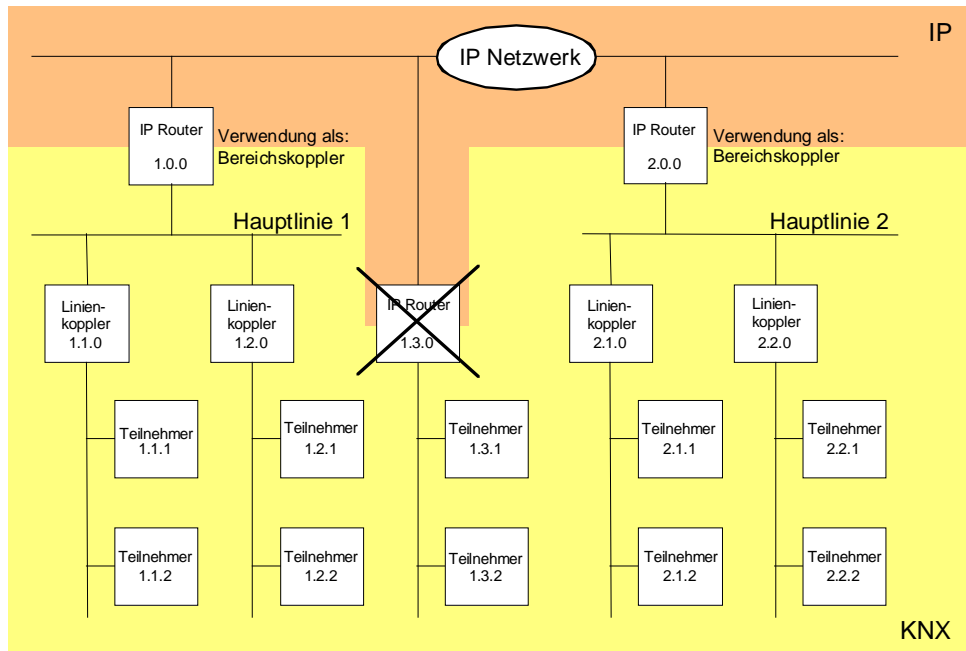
IP

IP Netzwerk

IP Router
1.0.0

Verwendung als:
Bereichskoppler

IP Router
2.0.0

Verwendung als:
Bereichskoppler

Hauptlinie 1

Hauptlinie 2

Linienkoppler
1.1.0

Linienkoppler
1.2.0

IP Router
1.3.0

Linienkoppler
2.1.0

Linienkoppler
2.2.0

Teilnehmer
1.1.1

Teilnehmer
1.2.1

Teilnehmer
1.3.1

Teilnehmer
2.1.1

Teilnehmer
2.2.1

Teilnehmer
1.1.2

Teilnehmer
1.2.2

Teilnehmer
1.3.2

Teilnehmer
2.1.2

Teilnehmer
2.2.2

KNX